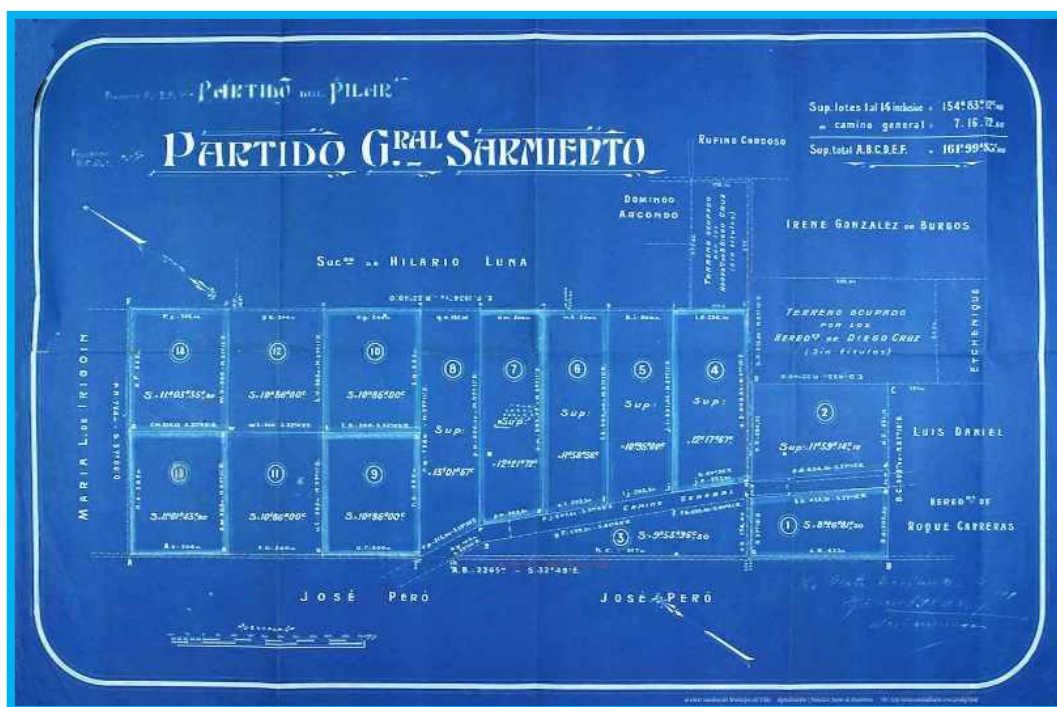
PARTIDO DEL PILAR

PARTIDO GRAL SARMIENTO

Sup. lotes 1 al 14 inclusive = 154h 83a 12c
" camino general = 7. 16. 72
Sup. total A.B.C.D.E.F. = 161h 99a 85c

RUFINO CARDOSO

DOMINGO ARCONDO

TERRENO OCUPADO

IRENE GONZALEZ DE BURGOS

SUCON DE HILARIO LUNA

TERRENO OCUPADO POR LOS HEREDOS DE DIEGO CRUZ (Sin titulos)

ETCHENIQUE

MARIA L. DE IRIGOIN

14
S.-11h 03a 55c

12
S.-10h 86a 00c

10
S.-10h 86a 00c

8
Sup.
13h 01a 67c

7
Sup.
12h 21a 72c

6
Sup.
11h 58a 58c

5
Sup.
10h 96a 00c

4
Sup.
12h 17a 67c

2
Sup. 11h 59a 14c

LUIS DANIEL

HEREDOS DE ROQUE CARRERAS

13
S.-11h 01a 43c

11
S.-10h 86a 00c

9
S.-10h 86a 00c

3
S.-9h 58a 96c

1
S.-8h 66a 81c

Camino General

A B C D E F

R.B. 226° 5' S.32° 49' E.

JOSÉ PERÓ

JOSÉ PERÓ

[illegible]